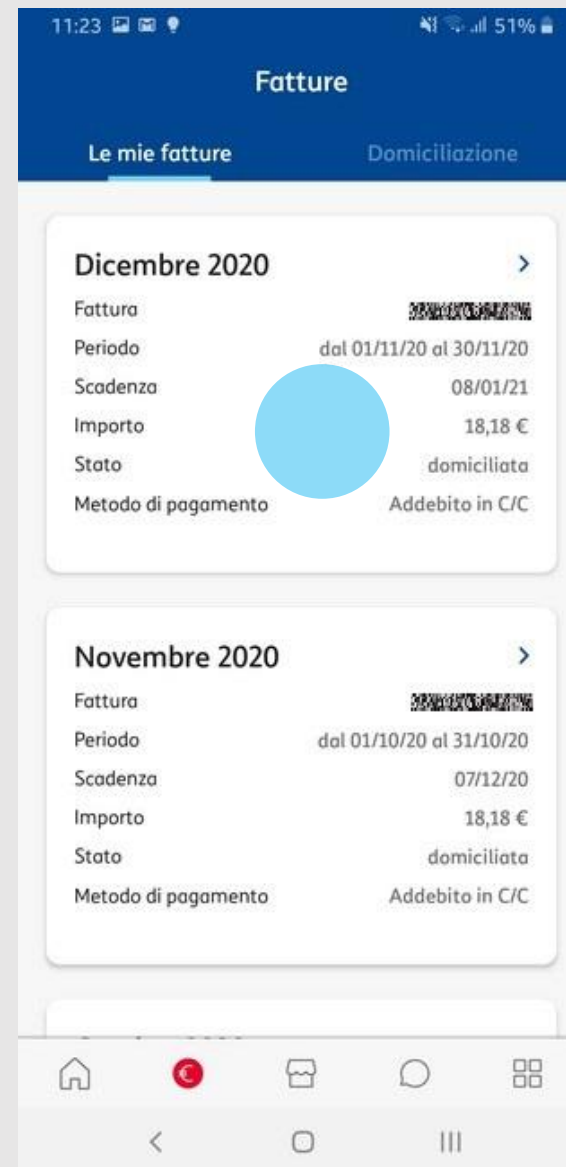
11:23 51%

Fatture

Le mie fatture
Domiciliazione

Dicembre 2020
Fattura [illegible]
Periodo dal 01/11/20 al 30/11/20
Scadenza 08/01/21
Importo 18,18 €
Stato domiciliata
Metodo di pagamento Addebito in C/C

Novembre 2020
Fattura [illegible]
Periodo dal 01/10/20 al 31/10/20
Scadenza 07/12/20
Importo 18,18 €
Stato domiciliata
Metodo di pagamento Addebito in C/C

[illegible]